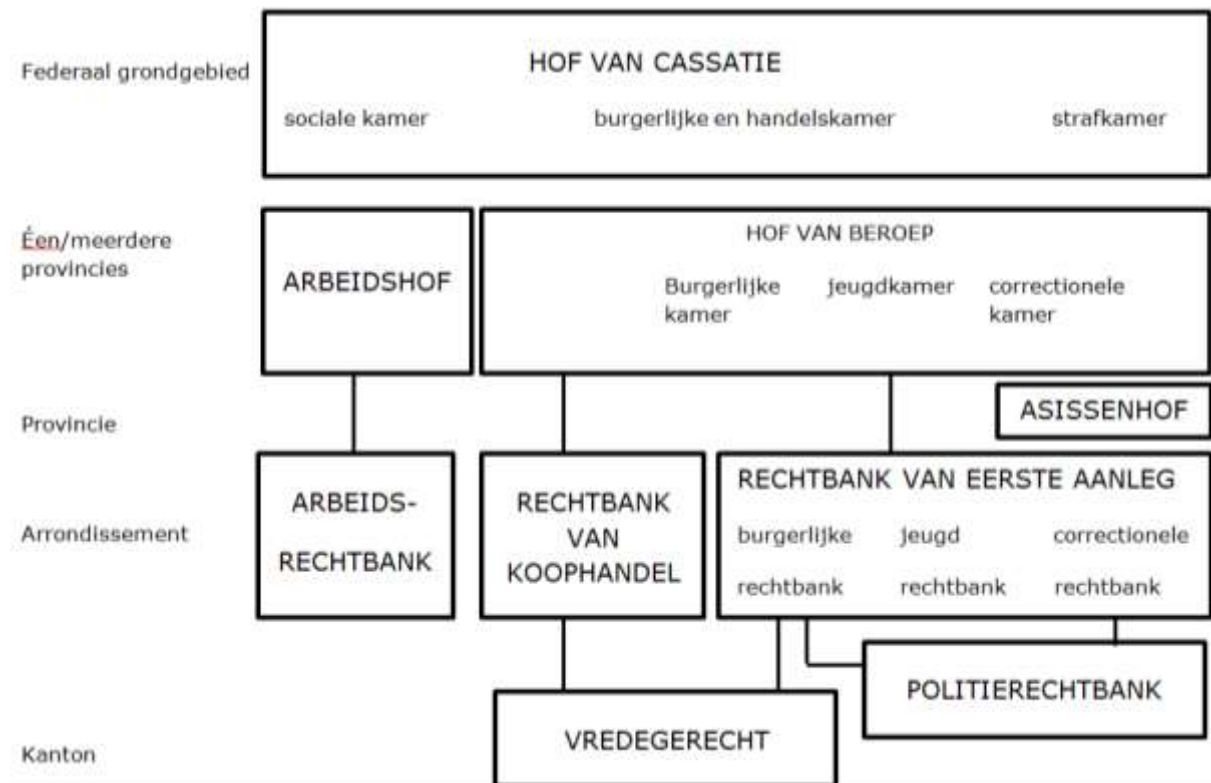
Federaal grondgebied

HOF VAN CASSATIE

sociale kamer burgerlijke en handelskamer strafkamer

Één/meerdere provincies

ARBEIDSHOF

HOF VAN BEROEP

Burgerlijke kamer jeugdkamer correctionele kamer

Provincie

ASISSENHOF

Arrondissement

ARBEIDS-RECHTBANK

RECHTBANK VAN KOOPHANDEL

RECHTBANK VAN EERSTE AANLEG

burgerlijke rechtbank jeugd rechtbank correctionele rechtbank

POLITIERECHTBANK

Kanton

VREDEGERECHT